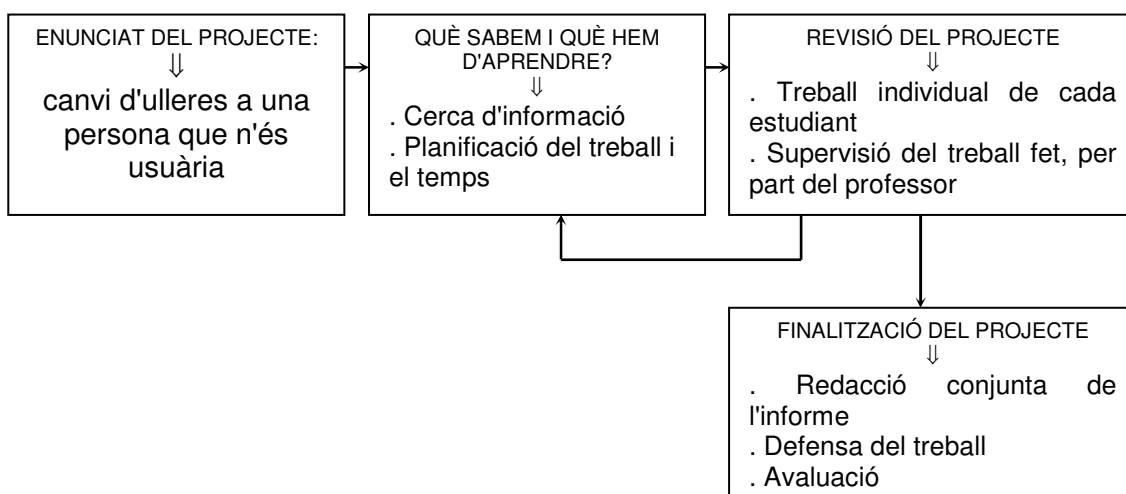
ENUNCIAT DEL PROJECTE:
⇓
canvi d'ulleres a una persona que n'és usuària

QUÈ SABEM I QUÈ HEM D'APRENDRE?
⇓
. Cerca d'informació
. Planificació del treball i el temps

REVISIÓ DEL PROJECTE
⇓
. Treball individual de cada estudiant
. Supervisió del treball fet, per part del professor

FINALITZACIÓ DEL PROJECTE
⇓
. Redacció conjunta de l'informe
. Defensa del treball
. Avaluació